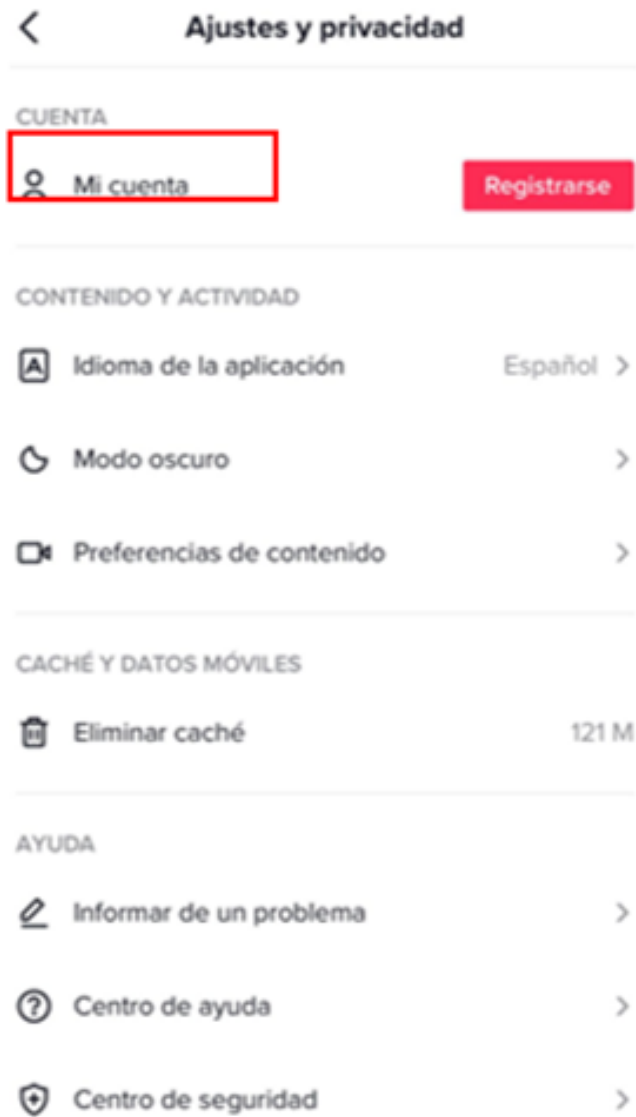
Ajustes y privacidad

CUENTA

Mi cuenta

Registrarse

CONTENIDO Y ACTIVIDAD

Idioma de la aplicación

Español

Modo oscuro

Preferencias de contenido

CACHÉ Y DATOS MÓVILES

Eliminar caché

121 M

AYUDA

Informar de un problema

Centro de ayuda

Centro de seguridad